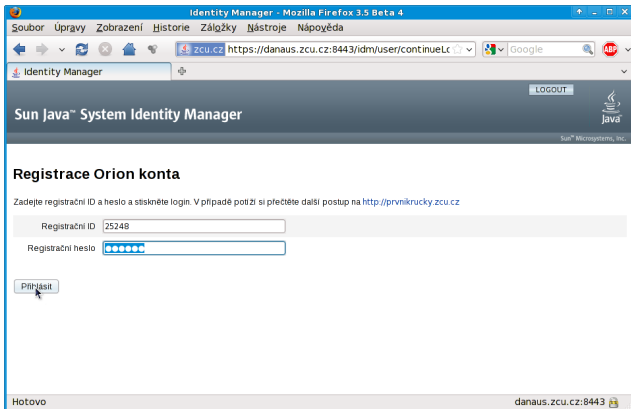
Identity Manager - Mozilla Firefox 3.5 Beta 4

Soubor Úpravy Zobrazení Historie Záložky Nástroje Nápověda

zcu.cz https://danaus.zcu.cz:8443/idm/user/continueLc

Google

Identity Manager

LOGOUT

Sun Java™ System Identity Manager

Java

Sun™ Microsystems, Inc.

Registrace Orion konta

Zadejte registrační ID a heslo a stiskněte login. V případě potíží si přečtěte další postup na http://prvnikrucky.zcu.cz

Registrační ID 25248

Registrační heslo ●●●●●●

Přihlásit

Hotovo

danaus.zcu.cz:8443